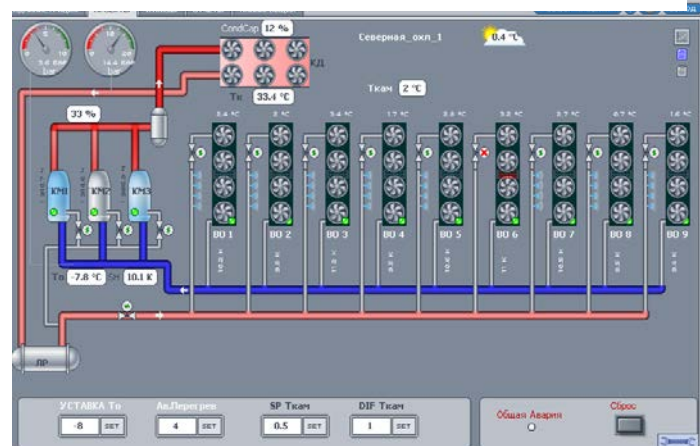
CondCap 12 %

КД

Tк 33.4 °C

Северная_охл_1

0.4 °C

Tкам 2 °C

5.6 Бар

14.4 Бар

33 %

КМ1

КМ2

КМ3

To -7.8 °C SH 10.1 K

ВО 1

ВО 2

ВО 3

ВО 4

ВО 5

ВО 6

ВО 7

ВО 8

ВО 9

ЛР

УСТАВКА To -8 SET

Ав.Перегрев 4 SET

SP Tкам 0.5 SET

DIF Tкам 1 SET

Общая Авария

Сброс